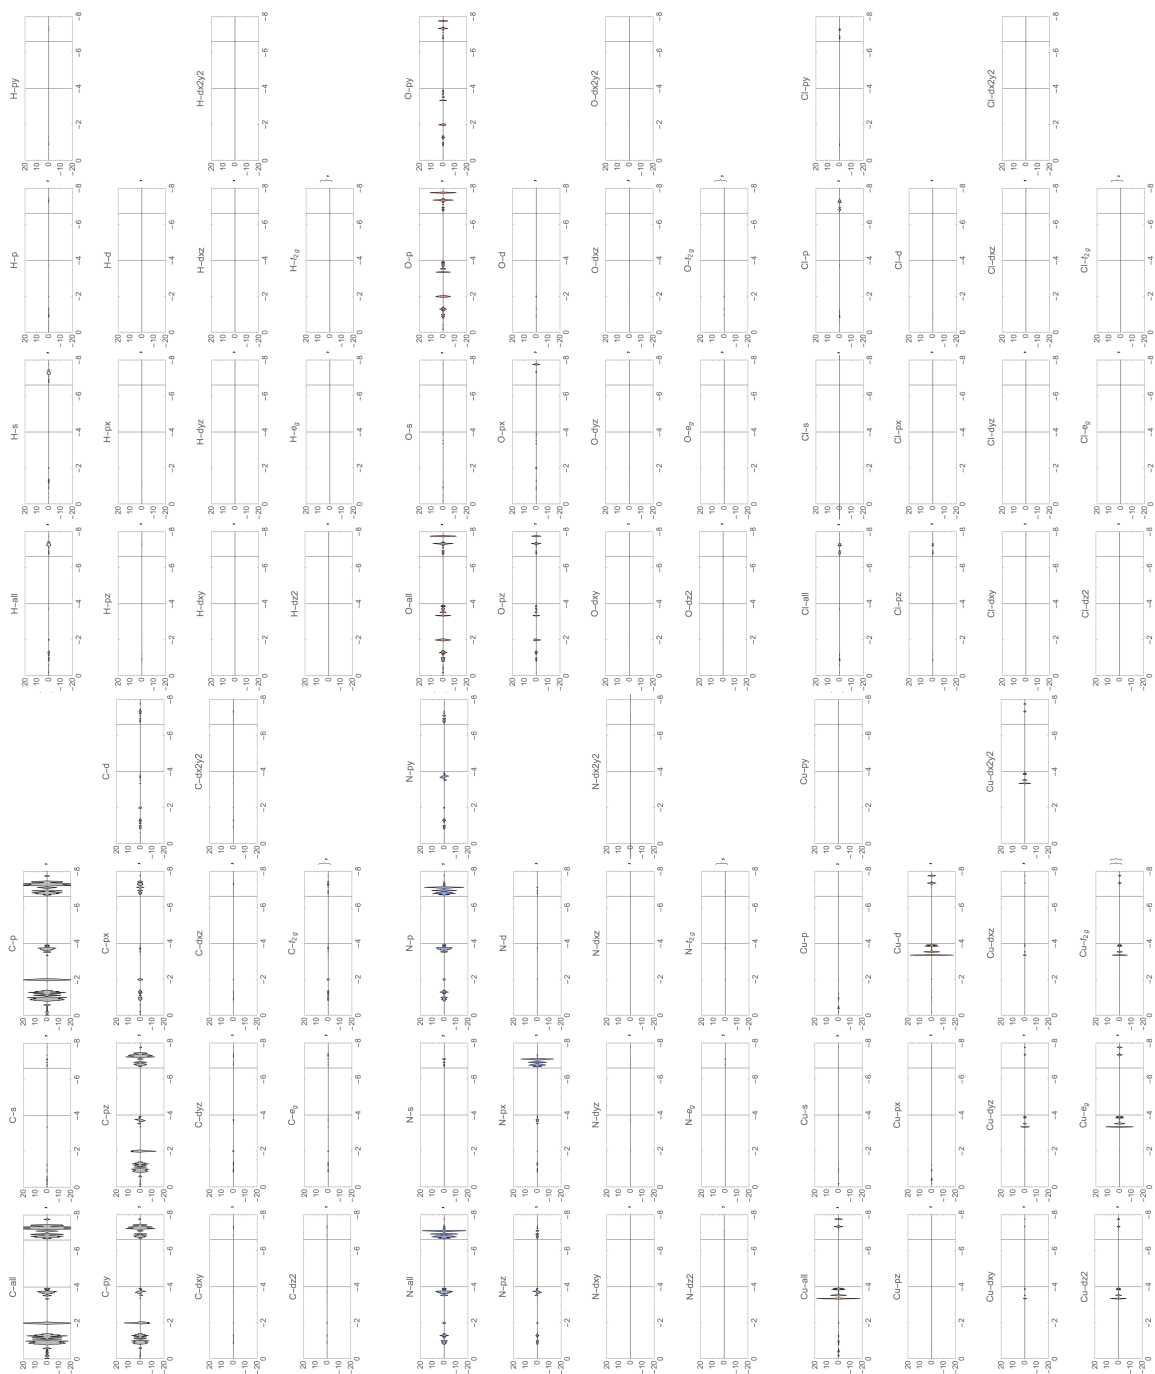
C–all
C–s
C–p
C–py
C–pz
C–px
C–d
C–dxy
C–dyz
C–dxz
C–dx2y2
C–dz2
C–$e_g$
C–$t_{2g}$
N–all
N–s
N–p
N–py
N–pz
N–px
N–d
N–dxy
N–dyz
N–dxz
N–dx2y2
N–dz2
N–$e_g$
N–$t_{2g}$
Cu–all
Cu–s
Cu–p
Cu–py
Cu–pz
Cu–px
Cu–d
Cu–dxy
Cu–dyz
Cu–dxz
Cu–dx2y2
Cu–dz2
Cu–$e_g$
Cu–$t_{2g}$
H–all
H–s
H–p
H–py
H–pz
H–px
H–d
H–dxy
H–dyz
H–dxz
H–dx2y2
H–dz2
H–$e_g$
H–$t_{2g}$
O–all
O–s
O–p
O–py
O–pz
O–px
O–d
O–dxy
O–dyz
O–dxz
O–dx2y2
O–dz2
O–$e_g$
O–$t_{2g}$
Cl–all
Cl–s
Cl–p
Cl–py
Cl–pz
Cl–px
Cl–d
Cl–dxy
Cl–dyz
Cl–dxz
Cl–dx2y2
Cl–dz2
Cl–$e_g$
Cl–$t_{2g}$
20 10 0 −10 −20
0 −2 −4 −6 −8